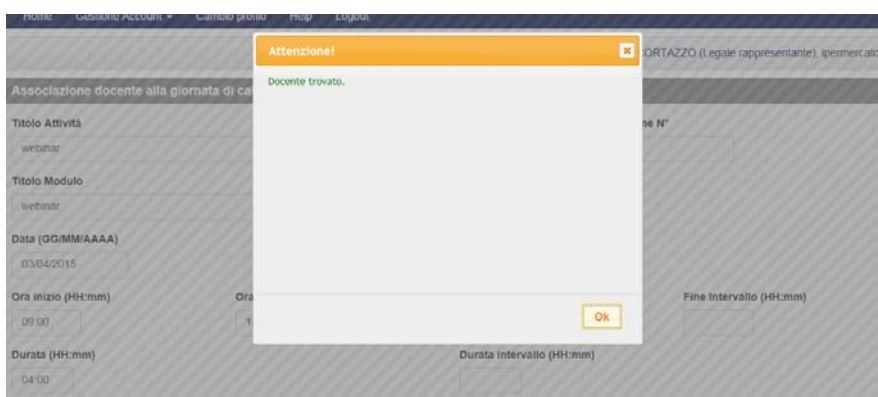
Home Gestione Account ▾ Cambio profilo Help Logout

ORTAZZO (Legale rappresentante), ipermercato

Associazione docente alla giornata di ca

Titolo Attività

webinar

Titolo Modulo

webinar

Data (GG/MM/AAAA)

03/04/2015

Ora inizio (HH:mm)

09:00

Ora

1

Durata (HH:mm)

04:00

ne N°

Fine Intervallo (HH:mm)

Durata Intervallo (HH:mm)

Attenzione!

×

Docente trovato.

Ok